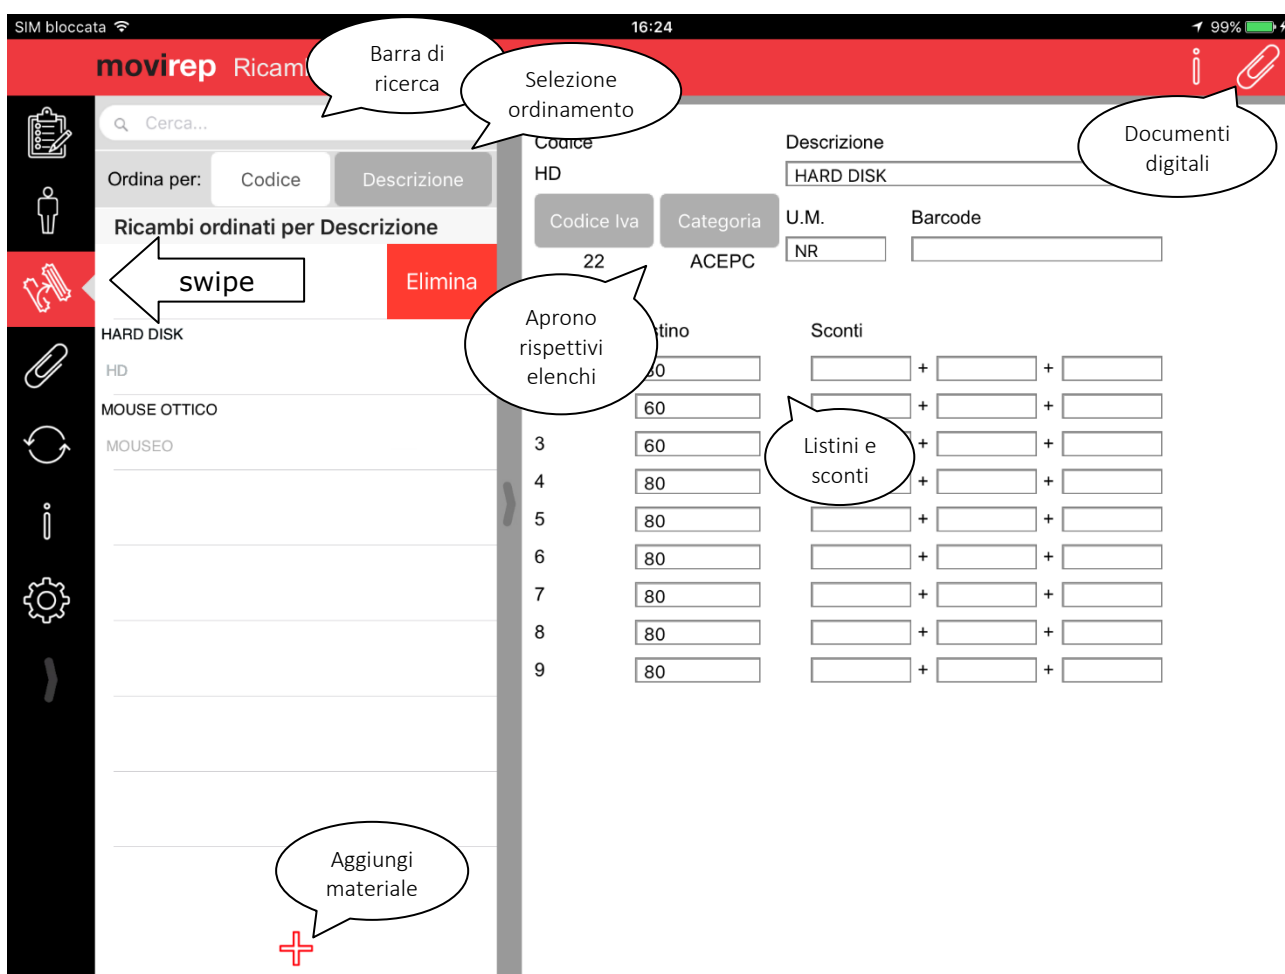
SIM bloccata 16:24 99%

movirep Ricam

Barra di ricerca

Selezione ordinamento

Documenti digitali

Cerca...

Ordina per: Codice Descrizione

Ricambi ordinati per Descrizione

swipe

Elimina

HARD DISK
HD
MOUSE OTTICO
MOUSEO

Codice
HD

Descrizione
HARD DISK

Codice Iva
Categoria
U.M.
NR
Barcode
22
ACEPC

Aprono rispettivi elenchi

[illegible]tino

Sconti

Listini e sconti

| | | | | |
|---|---|---|---|---|
| | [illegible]0 | + | + | |
| | 60 | + | + | |
| 3 | 60 | + | + | |
| 4 | 80 | + | + | |
| 5 | 80 | + | + | |
| 6 | 80 | + | + | |
| 7 | 80 | + | + | |
| 8 | 80 | + | + | |
| 9 | 80 | + | + | |

Aggiungi materiale